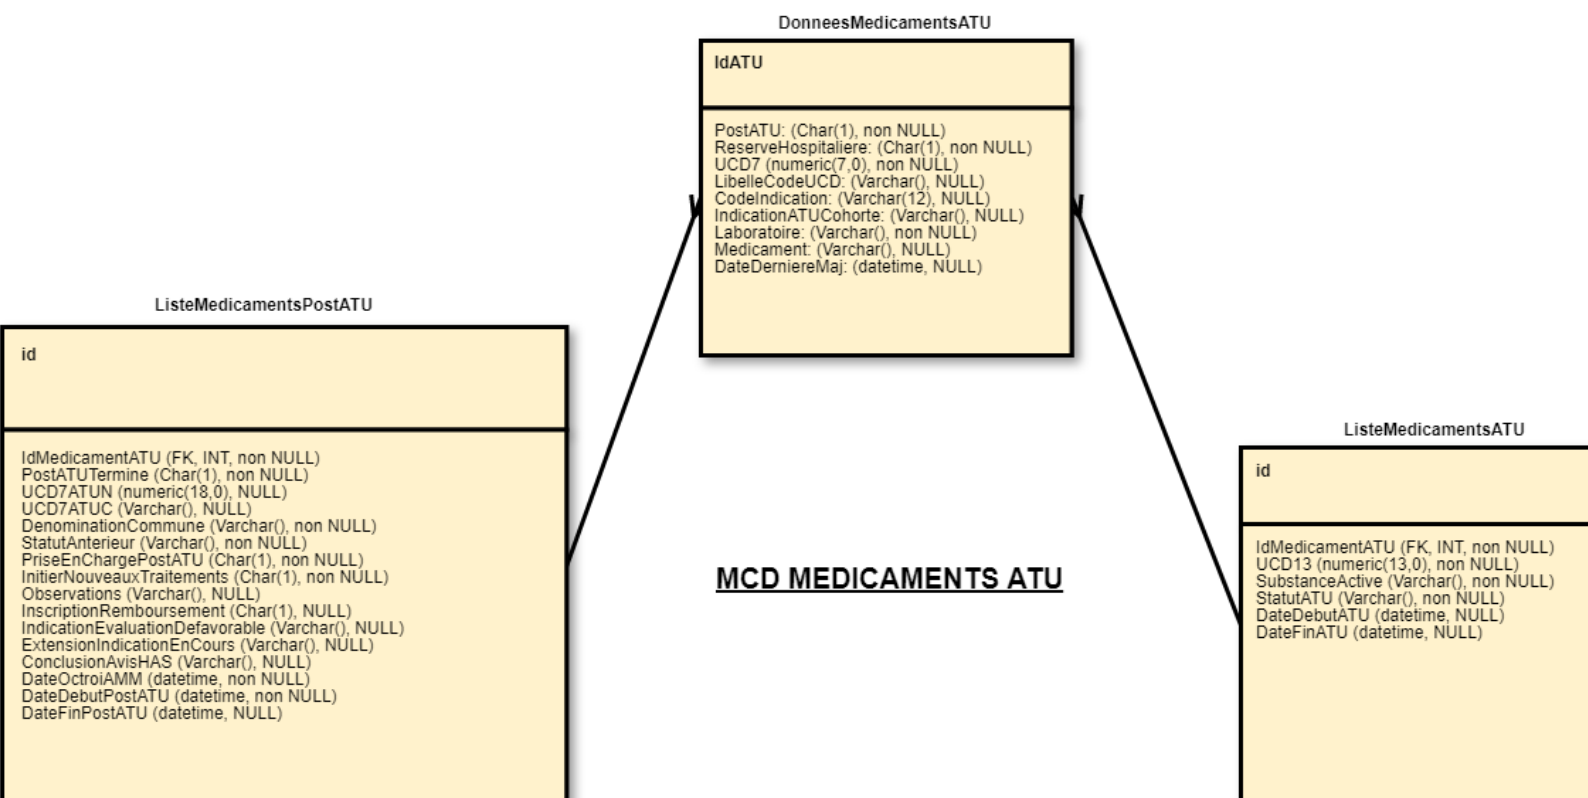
DonneesMedicamentsATU

IdATU

PostATU: (Char(1), non NULL)
ReserveHospitaliere: (Char(1), non NULL)
UCD7 (numeric(7,0), non NULL)
LibelleCodeUCD: (Varchar(), NULL)
CodeIndication: (Varchar(12), NULL)
IndicationATUCohorte: (Varchar(), NULL)
Laboratoire: (Varchar(), non NULL)
Medicament: (Varchar(), NULL)
DateDerniereMaj: (datetime, NULL)

ListeMedicamentsPostATU

id

IdMedicamentATU (FK, INT, non NULL)
PostATUTermine (Char(1), non NULL)
UCD7ATUN (numeric(18,0), NULL)
UCD7ATUC (Varchar(), NULL)
DenominationCommune (Varchar(), non NULL)
StatutAnterieur (Varchar(), non NULL)
PriseEnChargePostATU (Char(1), non NULL)
InitierNouveauxTraitements (Char(1), non NULL)
Observations (Varchar(), NULL)
InscriptionRemboursement (Char(1), NULL)
IndicationEvaluationDefavorable (Varchar(), NULL)
ExtensionIndicationEnCours (Varchar(), NULL)
ConclusionAvisHAS (Varchar(), NULL)
DateOctroiAMM (datetime, non NULL)
DateDebutPostATU (datetime, non NULL)
DateFinPostATU (datetime, NULL)

MCD MEDICAMENTS ATU

ListeMedicamentsATU

id

IdMedicamentATU (FK, INT, non NULL)
UCD13 (numeric(13,0), non NULL)
SubstanceActive (Varchar(), non NULL)
StatutATU (Varchar(), non NULL)
DateDebutATU (datetime, NULL)
DateFinATU (datetime, NULL)